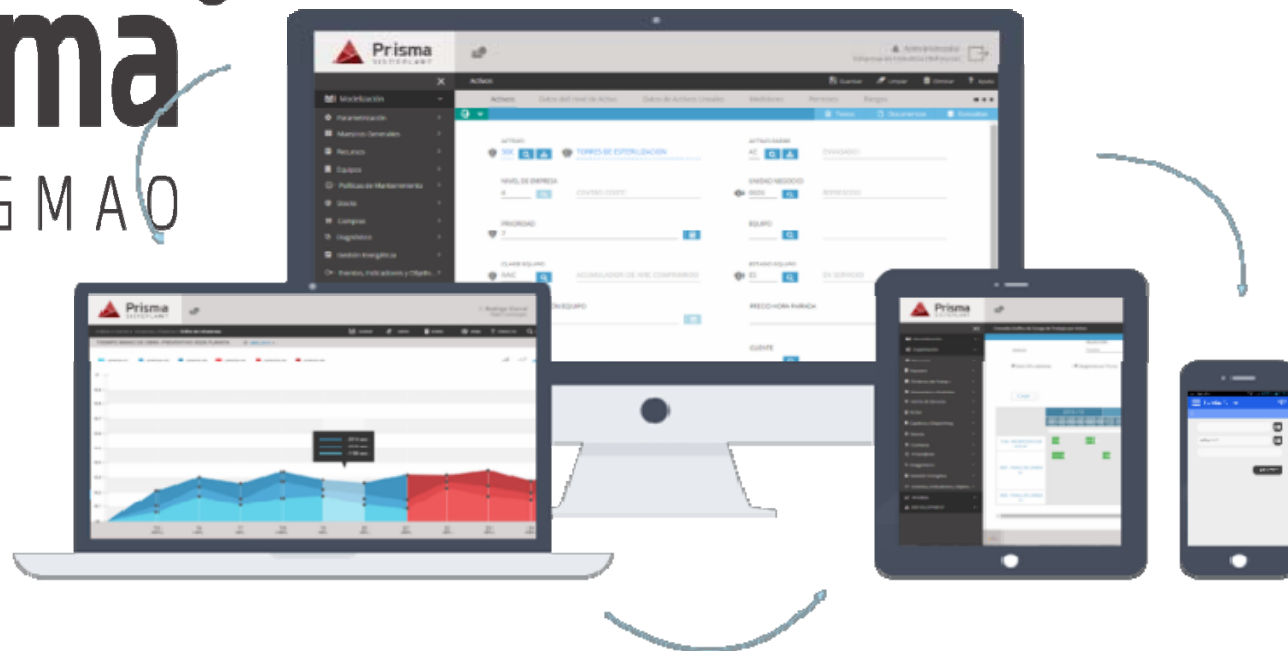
ma

GMAO

Prisma

Activos

Modificación

Parametrización

Maestros Generales

Recursos

Equipos

Políticas de Mantenimiento

Stocks

Compras

Diagnóstico

Gestión Energética

Eventos, Indicadores y Objetiv...

Guardar

Limpiar

Eliminar

Ayuda

Activos

Datos del nivel de Activo

Datos de Activos Creados

Mediciones

Permisos

Rangos

ACTIVO

TORRES DE ESTERILIZACION

ACTIVO PADRE

NIVEL DE EMPRESA

CENTRO COSTE

UNIDAD NEGOCIO

PRIORIDAD

EQUIPO

CLASE EQUIPO

ACUMULADOR DE AIRE COMPRIMIDO

ESTADO EQUIPO

EN SERVICIO

EQUIPO

PRECIO HORA PARADA

CLIENTE

Prisma

Prisma